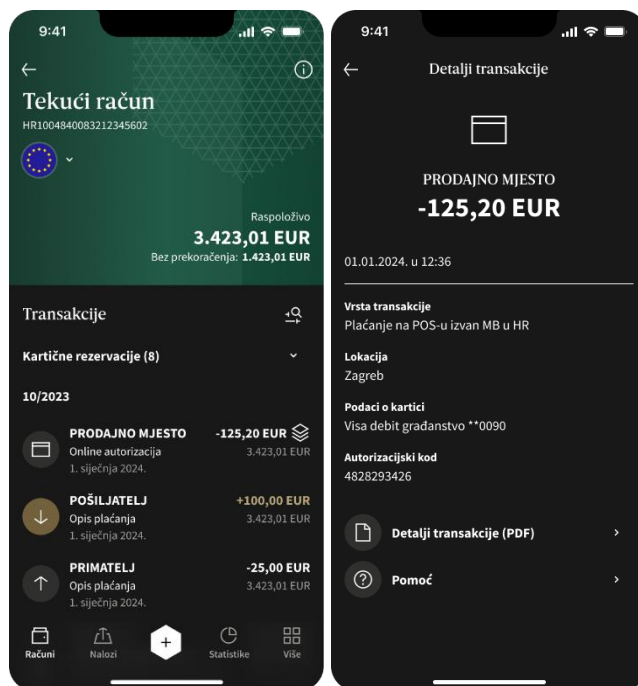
9:41

Tekući račun
HR1004840083212345602

Raspoloživo
3.423,01 EUR
Bez prekoračenja: 1.423,01 EUR

Transakcije

Kartične rezervacije (8)

10/2023

PRODAJNO MJESTO
Online autorizacija
1. siječnja 2024.
-125,20 EUR
3.423,01 EUR

POŠILJATELJ
Opis plaćanja
1. siječnja 2024.
+100,00 EUR
3.423,01 EUR

PRIMATELJ
Opis plaćanja
1. siječnja 2024.
-25,00 EUR
3.423,01 EUR

Računi
Nalozi
+
Statistike
Više

9:41

Detalji transakcije

PRODAJNO MJESTO
-125,20 EUR

01.01.2024. u 12:36

Vrsta transakcije
Plaćanje na POS-u izvan MB u HR

Lokacija
Zagreb

Podaci o kartici
Visa debit građanstvo **0090

Autorizacijski kod
4828293426

Detalji transakcije (PDF)

Pomoć